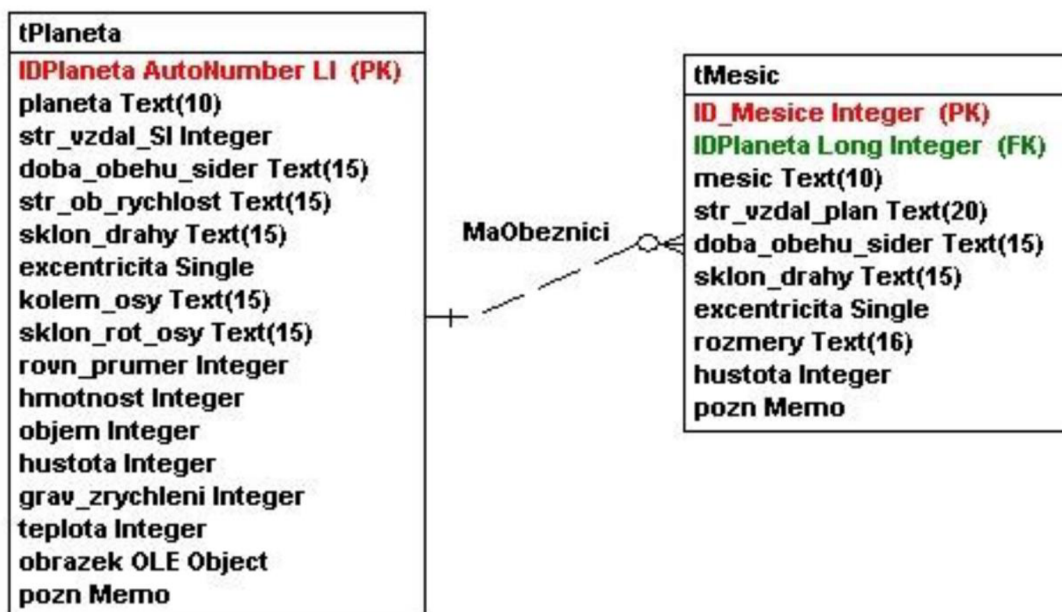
tPlaneta
IDPlaneta AutoNumber LI (PK)
planeta Text(10)
str_vzdal_SI Integer
doba_obehu_sider Text(15)
str_ob_rychlost Text(15)
sklon_drahy Text(15)
excentricita Single
kolem_osy Text(15)
sklon_rot_osy Text(15)
rovn_prumer Integer
hmotnost Integer
objem Integer
hustota Integer
grav_zrychleni Integer
teplota Integer
obrazek OLE Object
pozn Memo

MaObeznici

tMesic
ID_Mesice Integer (PK)
IDPlaneta Long Integer (FK)
mesic Text(10)
str_vzdal_plan Text(20)
doba_obehu_sider Text(15)
sklon_drahy Text(15)
excentricita Single
rozmery Text(16)
hustota Integer
pozn Memo